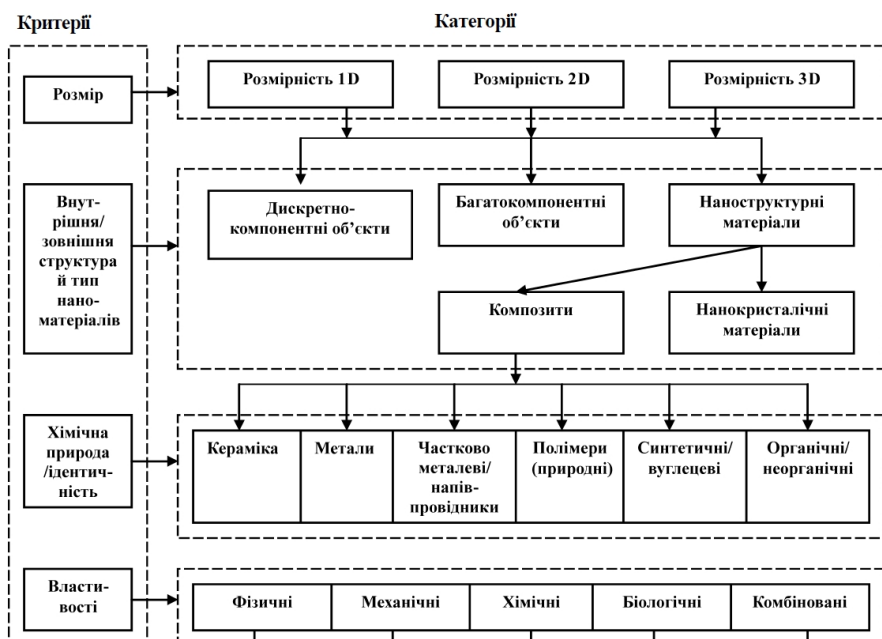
Критерії

Категорії

Розмір

Розмірність 1D

Розмірність 2D

Розмірність 3D

Внутрішня/ зовнішня структура й тип наноматеріалів

Дискретно-компонентні об'єкти

Багатокомпонентні об'єкти

Наноструктурні матеріали

Композити

Нанокристалічні матеріали

Хімічна природа /ідентичність

Кераміка

Метали

Частково металеві/ напівпровідники

Полімери (природні)

Синтетичні/ вуглецеві

Органічні/ неорганічні

Властивості

Фізичні

Механічні

Хімічні

Біологічні

Комбіновані